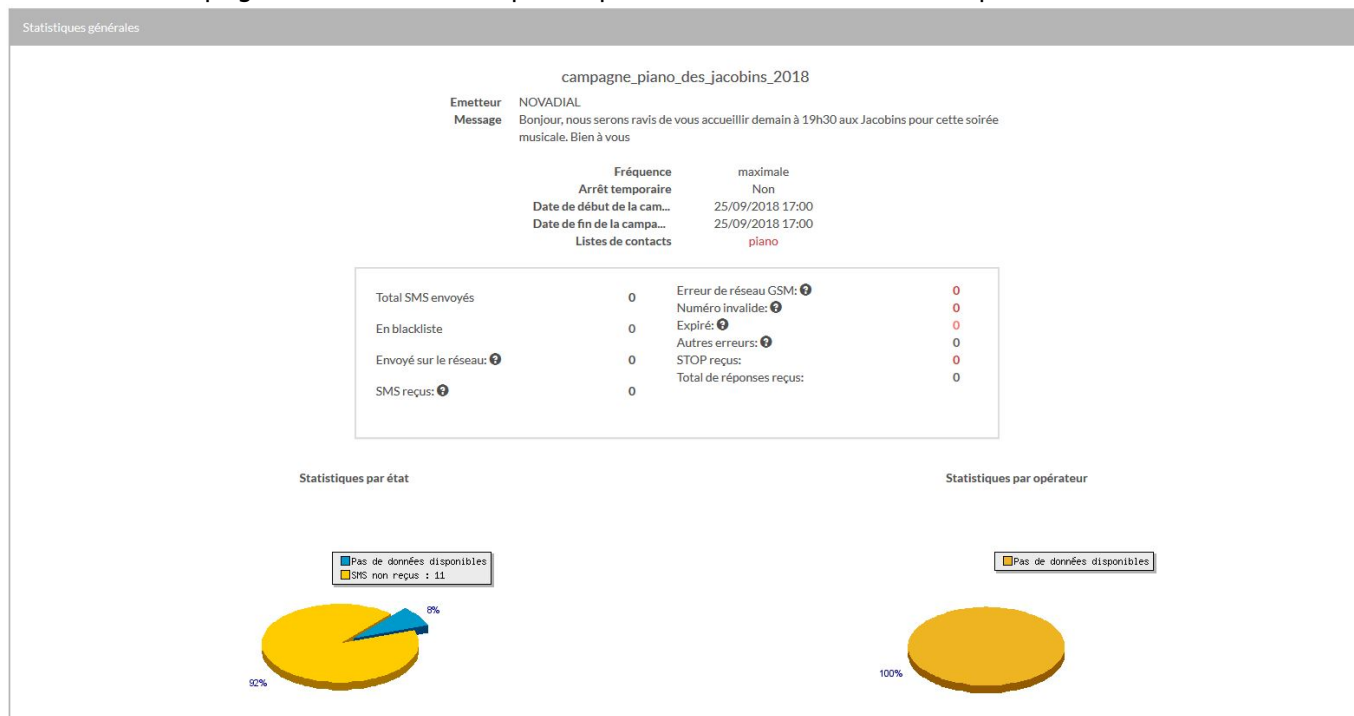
Statistiques générales

campagne_piano_des_jacobins_2018

Emetteur NOVADIAL
Message Bonjour, nous serons ravis de vous accueillir demain à 19h30 aux Jacobins pour cette soirée musicale. Bien à vous

Fréquence maximale
Arrêt temporaire Non
Date de début de la cam... 25/09/2018 17:00
Date de fin de la campa... 25/09/2018 17:00
Listes de contacts piano

| | | | |
|---|---|---|---|
| Total SMS envoyés | 0 | Erreur de réseau GSM: | 0 |
| En blackliste | 0 | Numéro invalide: | 0 |
| Envoyé sur le réseau: | 0 | Expiré: | 0 |
| SMS reçus: | 0 | Autres erreurs: | 0 |
| | | STOP reçus: | 0 |
| | | Total de réponses reçus: | 0 |

Statistiques par état

Pas de données disponibles
SMS non reçus : 11

8%
92%

Statistiques par opérateur

Pas de données disponibles

100%